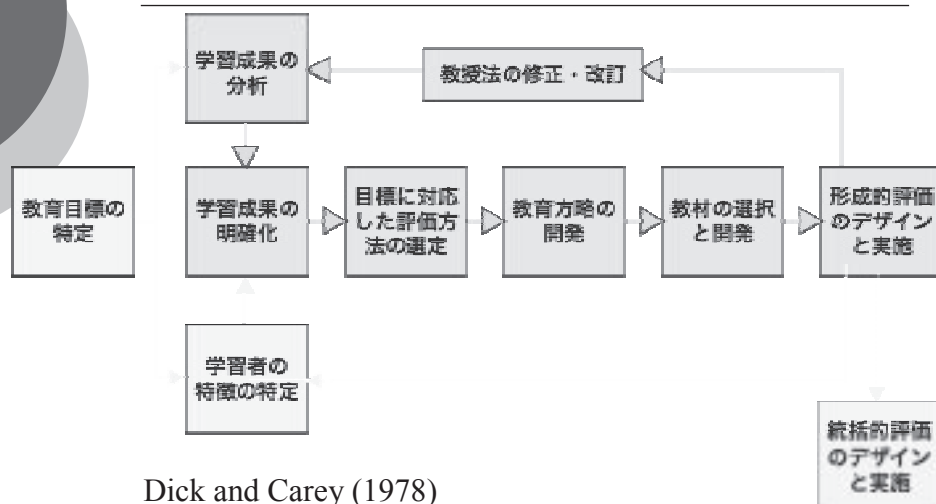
学習成果の分析

教授法の修正・改訂

教育目標の特定

学習成果の明確化

目標に対応した評価方法の選定

教育方略の開発

教材の選択と開発

形成的評価のデザインと実施

学習者の特徴の特定

総括的評価のデザインと実施

Dick and Carey (1978)